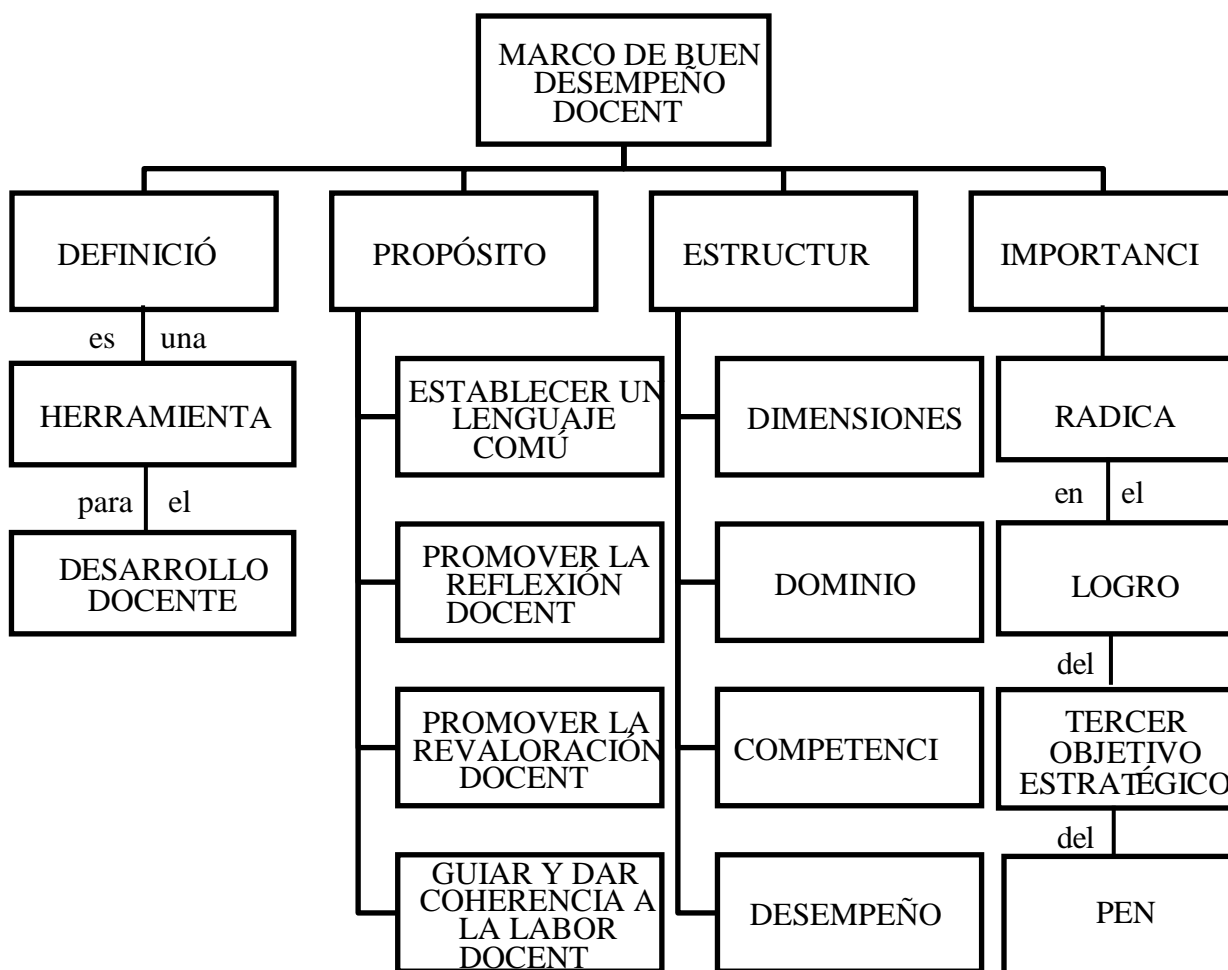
MARCO DE BUEN DESEMPEÑO DOCENT

DEFINICIÓ

es una

HERRAMIENTA

para el

DESARROLLO DOCENTE

PROPÓSITO

ESTABLECER UN LENGUAJE COMÚ

PROMOVER LA REFLEXIÓN DOCENT

PROMOVER LA REVALORACIÓN DOCENT

GUIAR Y DAR COHERENCIA A LA LABOR DOCENT

ESTRUCTUR

DIMENSIONES

DOMINIO

COMPETENCI

DESEMPEÑO

IMPORTANCI

RADICA

en el

LOGRO

del

TERCER OBJETIVO ESTRATÉGICO

del

PEN